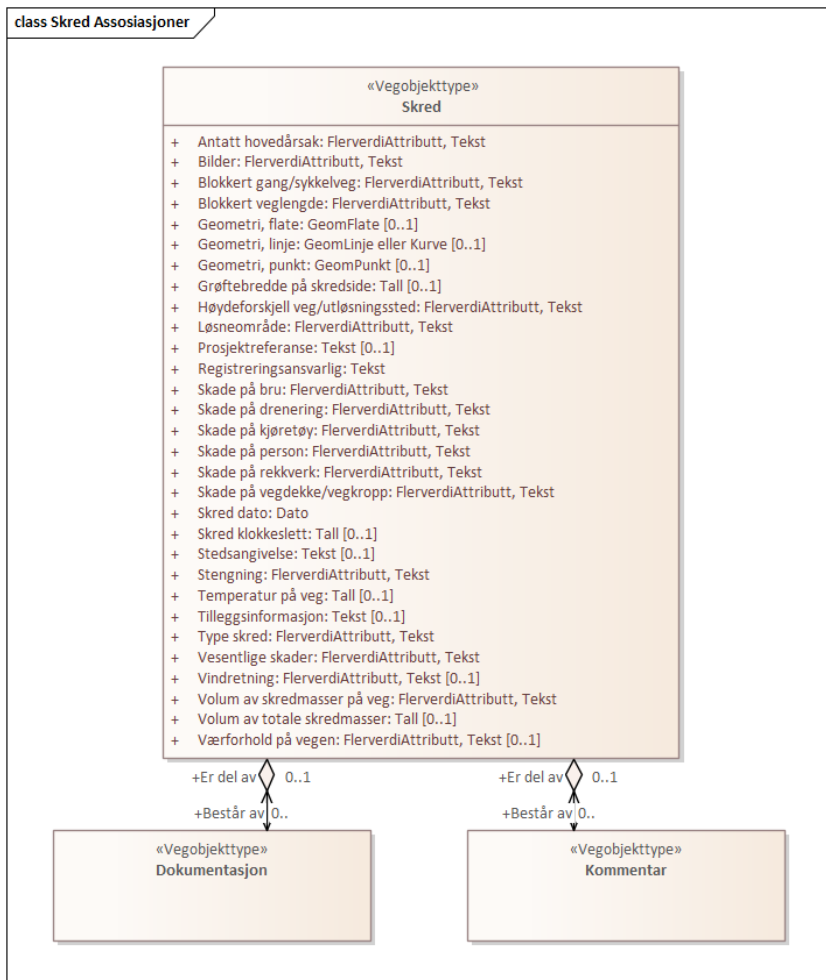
class Skred Assosiasjoner

«Vegobjekttype»
Skred

+ Antatt hovedårsak: FlerverdiAttributt, Tekst
+ Bilder: FlerverdiAttributt, Tekst
+ Blokkert gang/sykkelveg: FlerverdiAttributt, Tekst
+ Blokkert veglengde: FlerverdiAttributt, Tekst
+ Geometri, flate: GeomFlate [0..1]
+ Geometri, linje: GeomLinje eller Kurve [0..1]
+ Geometri, punkt: GeomPunkt [0..1]
+ Grøftebredde på skredside: Tall [0..1]
+ Høydeforskjell veg/utløsningssted: FlerverdiAttributt, Tekst
+ Løsneområde: FlerverdiAttributt, Tekst
+ Prosjektreferanse: Tekst [0..1]
+ Registreringsansvarlig: Tekst
+ Skade på bru: FlerverdiAttributt, Tekst
+ Skade på drenering: FlerverdiAttributt, Tekst
+ Skade på kjøretøy: FlerverdiAttributt, Tekst
+ Skade på person: FlerverdiAttributt, Tekst
+ Skade på rekkverk: FlerverdiAttributt, Tekst
+ Skade på vegdekke/vegkropp: FlerverdiAttributt, Tekst
+ Skred dato: Dato
+ Skred klokkeslett: Tall [0..1]
+ Stedsangivelse: Tekst [0..1]
+ Stengning: FlerverdiAttributt, Tekst
+ Temperatur på veg: Tall [0..1]
+ Tilleggsinformasjon: Tekst [0..1]
+ Type skred: FlerverdiAttributt, Tekst
+ Vesentlige skader: FlerverdiAttributt, Tekst
+ Vindretning: FlerverdiAttributt, Tekst [0..1]
+ Volum av skredmasser på veg: FlerverdiAttributt, Tekst
+ Volum av totale skredmasser: Tall [0..1]
+ Værforhold på vegen: FlerverdiAttributt, Tekst [0..1]

+Er del av 0..1
+Består av 0..

+Er del av 0..1
+Består av 0..

«Vegobjekttype»
Dokumentasjon

«Vegobjekttype»
Kommentar